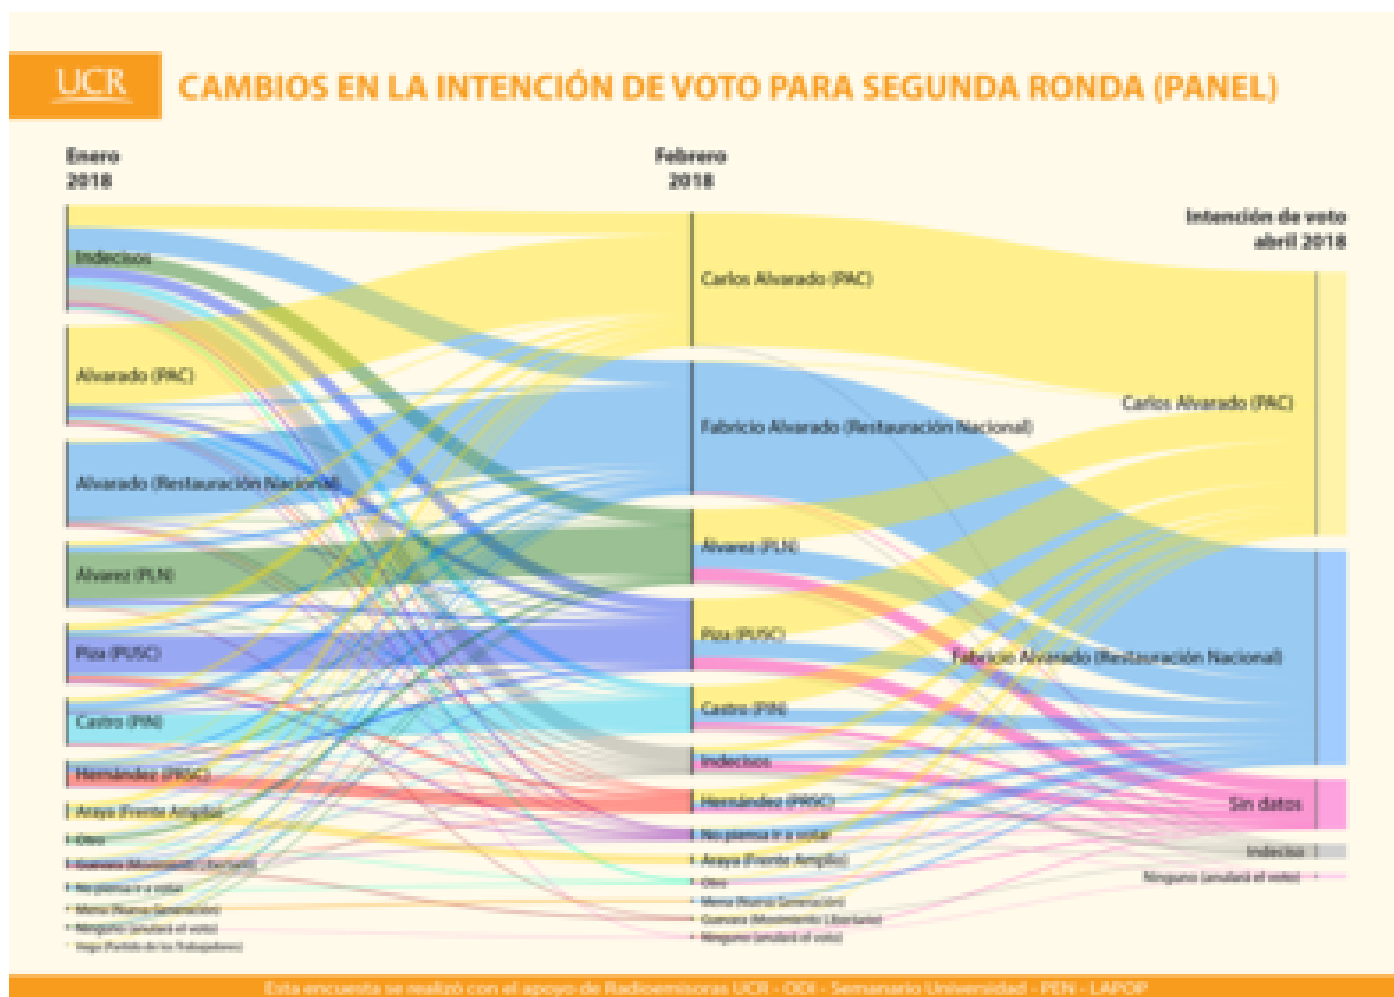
UCR CAMBIOS EN LA INTENCIÓN DE VOTO PARA SEGUNDA RONDA (PANEL)

Enero 2018

Febrero 2018

Intención de voto abril 2018

Indecisos

Alvarado (PAC)

Alvarado (Restauración Nacional)

Álvarez (PLN)

Piza (PUSC)

Castro (PIN)

Hernández (PRSC)

Araya (Frente Amplio)

Otro

Guevara (Movimiento Libertario)

No piensa ir a votar

Mena (Nueva Generación)

Ninguno (anulará el voto)

Vega (Partido de los Trabajadores)

Carlos Alvarado (PAC)

Fabricio Alvarado (Restauración Nacional)

Álvarez (PLN)

Piza (PUSC)

Castro (PIN)

Indecisos

Hernández (PRSC)

No piensa ir a votar

Araya (Frente Amplio)

Otro

Mena (Nueva Generación)

Guevara (Movimiento Libertario)

Ninguno (anulará el voto)

Carlos Alvarado (PAC)

Fabricio Alvarado (Restauración Nacional)

Sin datos

Indecisos

Ninguno (anulará el voto)

Esta encuesta se realizó con el apoyo de Radioemisoras UCR - ODI - Semanario Universidad - PEN - LAPOP